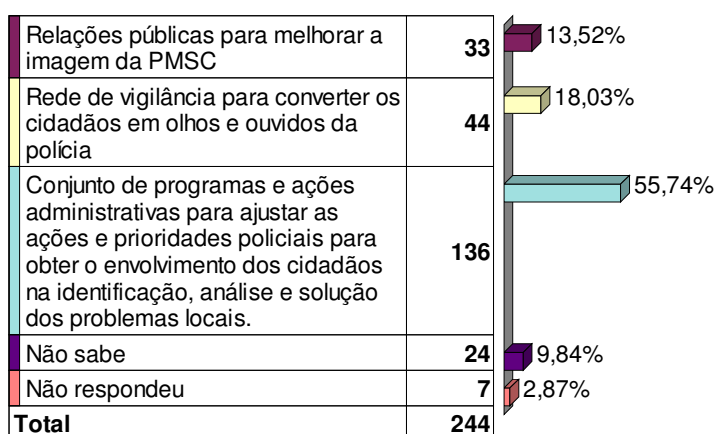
| | | |
|---|---|---|
| Relações públicas para melhorar a imagem da PMSC | **33** | 13,52% |
| Rede de vigilância para converter os cidadãos em olhos e ouvidos da polícia | **44** | 18,03% |
| Conjunto de programas e ações administrativas para ajustar as ações e prioridades policiais para obter o envolvimento dos cidadãos na identificação, análise e solução dos problemas locais. | **136** | 55,74% |
| Não sabe | **24** | 9,84% |
| Não respondeu | **7** | 2,87% |
| **Total** | **244** | |